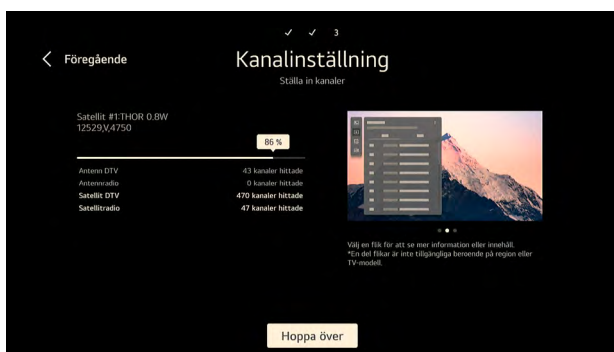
✓ ✓ 3

Föregående

Kanalinställning

Ställa in kanaler

Satellit #1:THOR 0.8W
12529,V,4750

86 %

| | |
|---|---|
| Antenn DTV | 43 kanaler hittade |
| Antennradio | 0 kanaler hittade |
| Satellit DTV | 470 kanaler hittade |
| Satellitradio | 47 kanaler hittade |

Välj en flik för att se mer information eller innehåll.
*En del flikar är inte tillgängliga beroende på region eller TV-modell.

Hoppa över